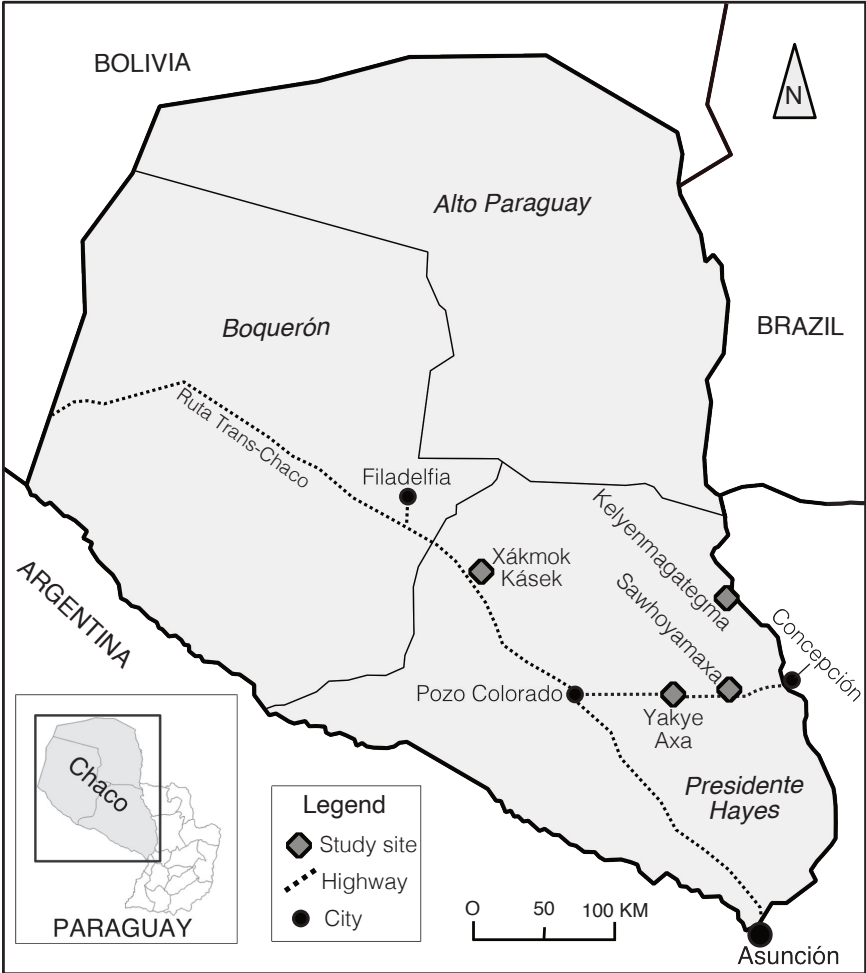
BOLIVIA

N

Alto Paraguay

Boquerón

BRAZIL

Ruta Trans-Chaco

Filadelfia

Kelyenmagategma

Xákmok Kásek

ARGENTINA

Sawhoyamaxa

Concepción

Pozo Colorado

Yakye Axa

Chaco

Presidente Hayes

Legend

Study site

Highway

City

O 50 100 KM

PARAGUAY

Asunción